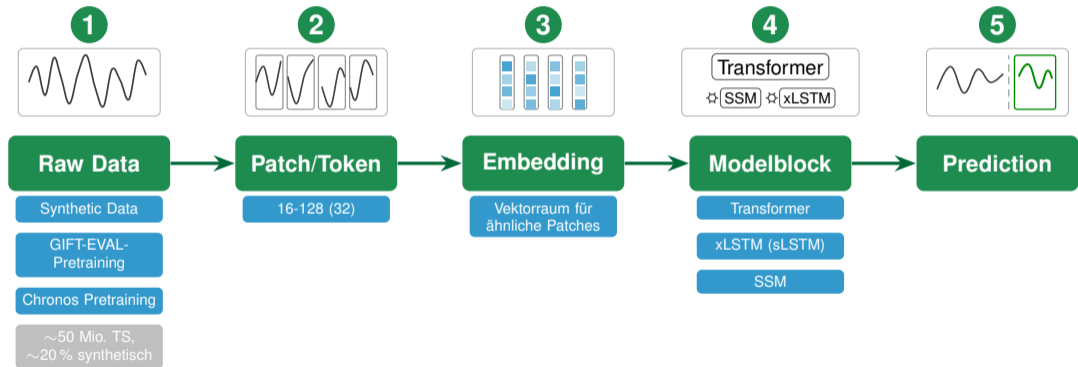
1

Raw Data

Synthetic Data

GIFT-EVAL-Pretraining

Chronos Pretraining

$\sim$50 Mio. TS, $\sim$20 % synthetisch

2

Patch/Token

16-128 (32)

3

Embedding

Vektorraum für ähnliche Patches

4

Transformer

SSM

xLSTM

Modelblock

Transformer

xLSTM (sLSTM)

SSM

5

Prediction